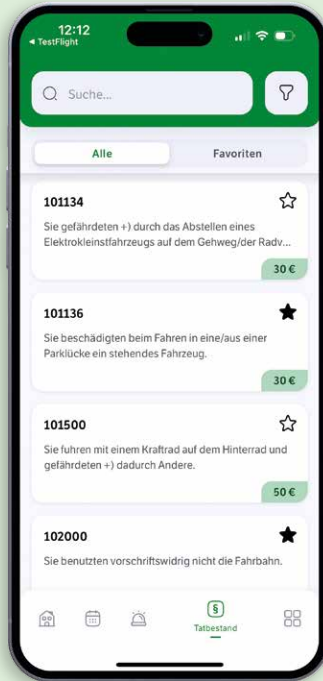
12:12
◂ TestFlight

Suche...

Alle
Favoriten

101134
Sie gefährdeten +) durch das Abstellen eines Elektrokleinstfahrzeugs auf dem Gehweg/der Radv...
30 €

101136
Sie beschädigten beim Fahren in eine/aus einer Parklücke ein stehendes Fahrzeug.
30 €

101500
Sie fuhren mit einem Kraftrad auf dem Hinterrad und gefährdeten +) dadurch Andere.
50 €

102000
Sie benutzten vorschriftswidrig nicht die Fahrbahn.

§
Tatbestand